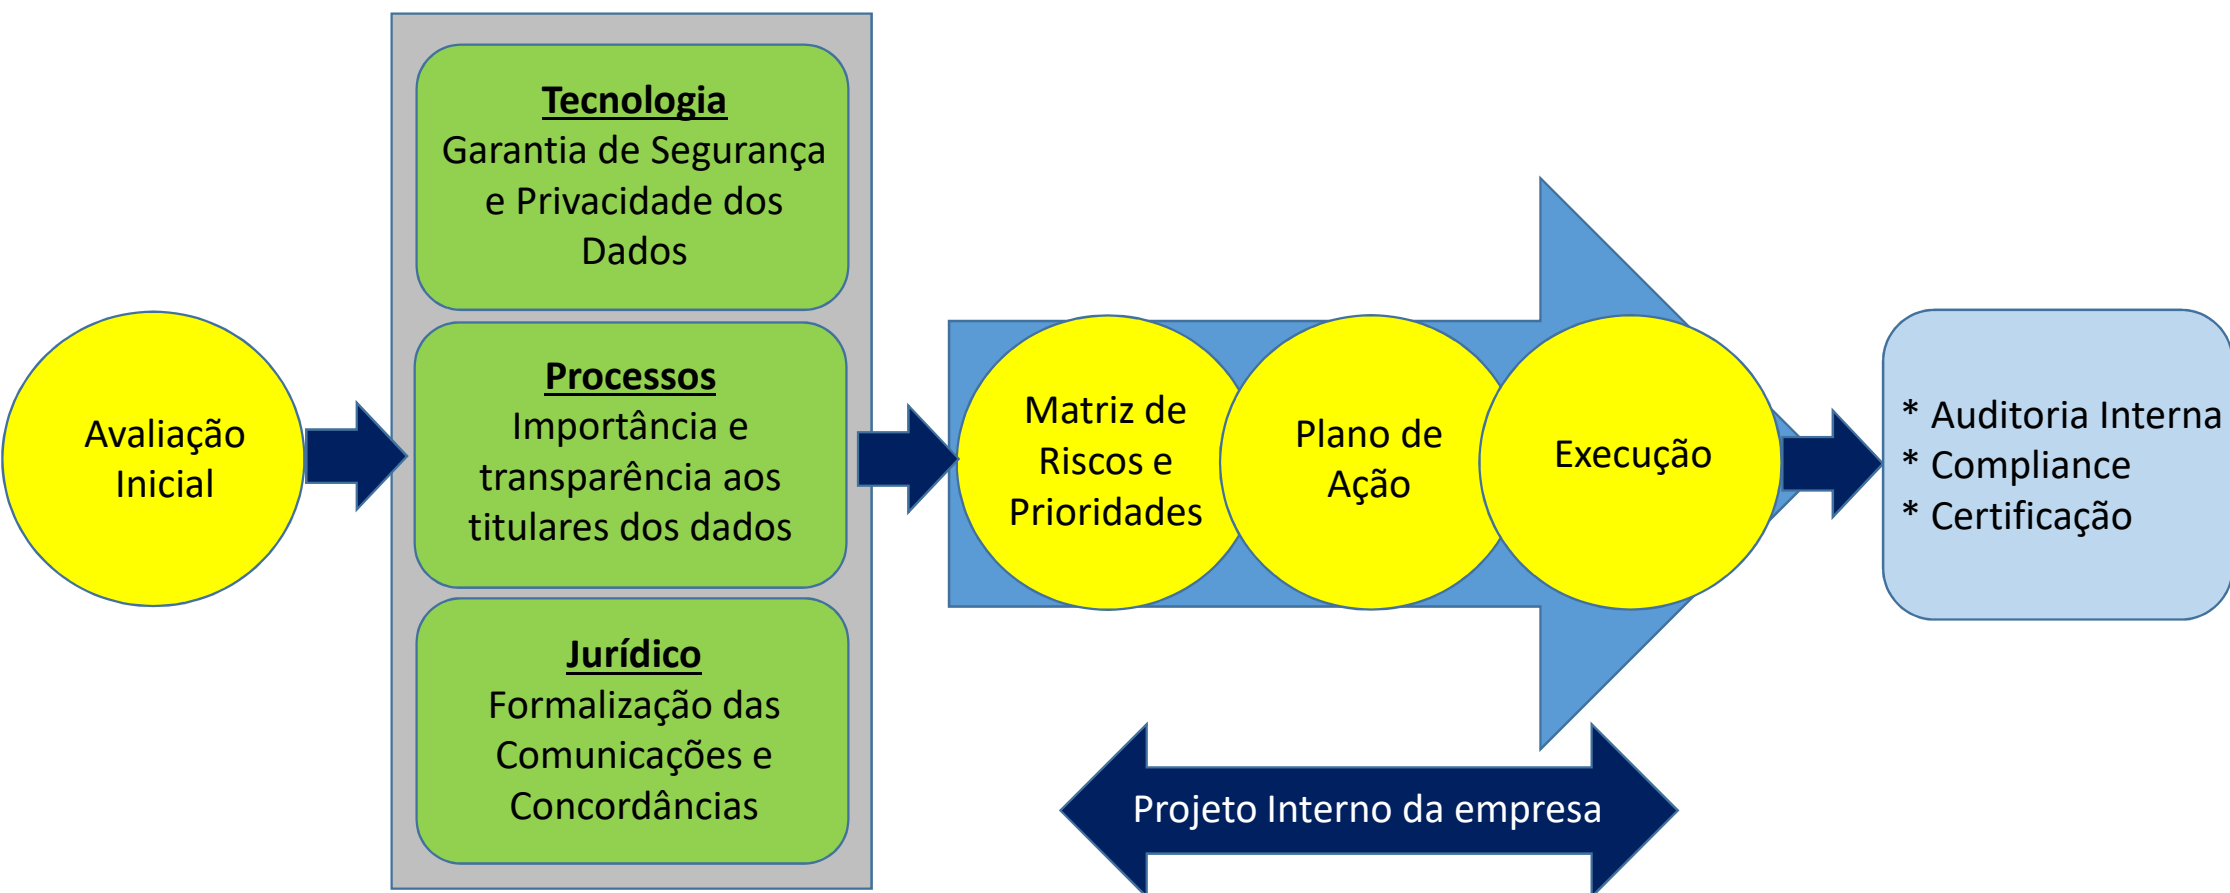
Avaliação Inicial

**Tecnologia**
Garantia de Segurança e Privacidade dos Dados

**Processos**
Importância e transparência aos titulares dos dados

**Jurídico**
Formalização das Comunicações e Concordâncias

Matriz de Riscos e Prioridades

Plano de Ação

Execução

* Auditoria Interna
* Compliance
* Certificação

Projeto Interno da empresa